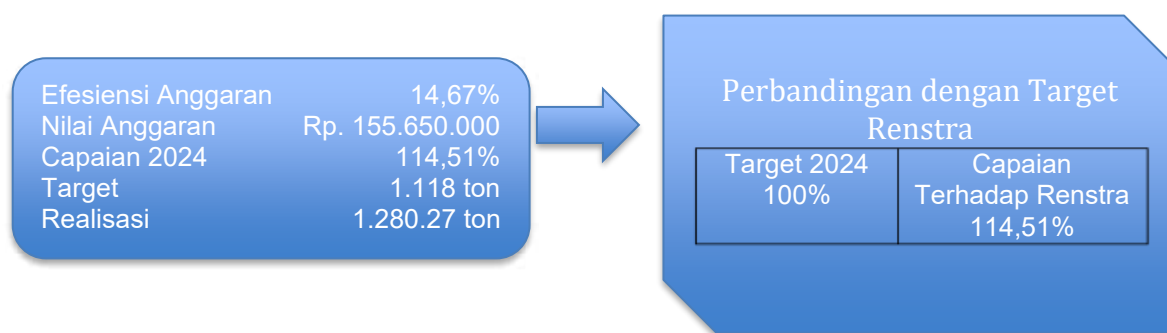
Efesiensi Anggaran 14,67%
Nilai Anggaran Rp. 155.650.000
Capaian 2024 114,51%
Target 1.118 ton
Realisasi 1.280.27 ton

Perbandingan dengan Target Renstra

| Target 2024 100% | Capaian Terhadap Renstra 114,51% |
|---|---|